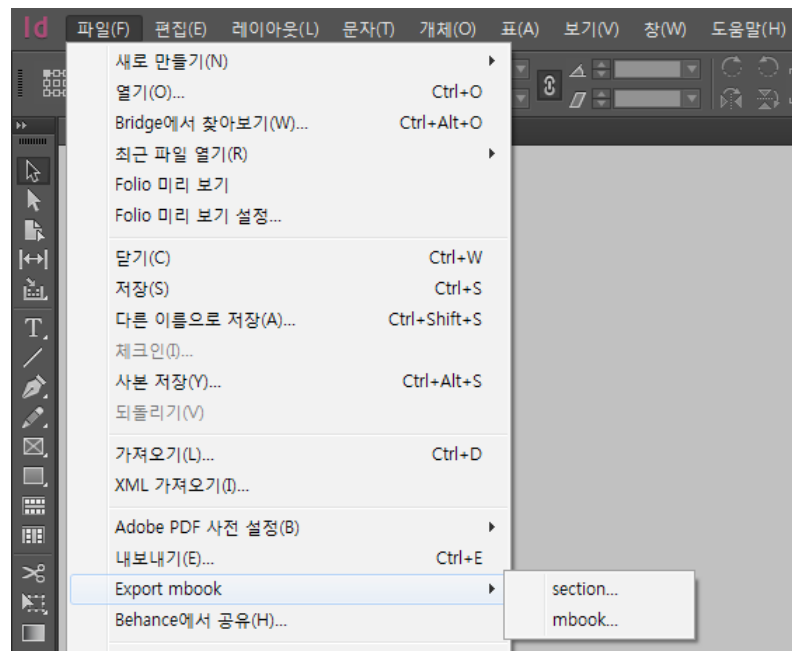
Id 파일(F) 편집(E) 레이아웃(L) 문자(T) 개체(O) 표(A) 보기(V) 창(W) 도움말(H)

새로 만들기(N)
열기(O)... Ctrl+O
Bridge에서 찾아보기(W)... Ctrl+Alt+O
최근 파일 열기(R)
Folio 미리 보기
Folio 미리 보기 설정...

닫기(C) Ctrl+W
저장(S) Ctrl+S
다른 이름으로 저장(A)... Ctrl+Shift+S
체크인(I)...
사본 저장(Y)... Ctrl+Alt+S
되돌리기(V)

가져오기(L)... Ctrl+D
XML 가져오기(I)...

Adobe PDF 사전 설정(B)
내보내기(E)... Ctrl+E
Export mbook
Behance에서 공유(H)...

section...
mbook...